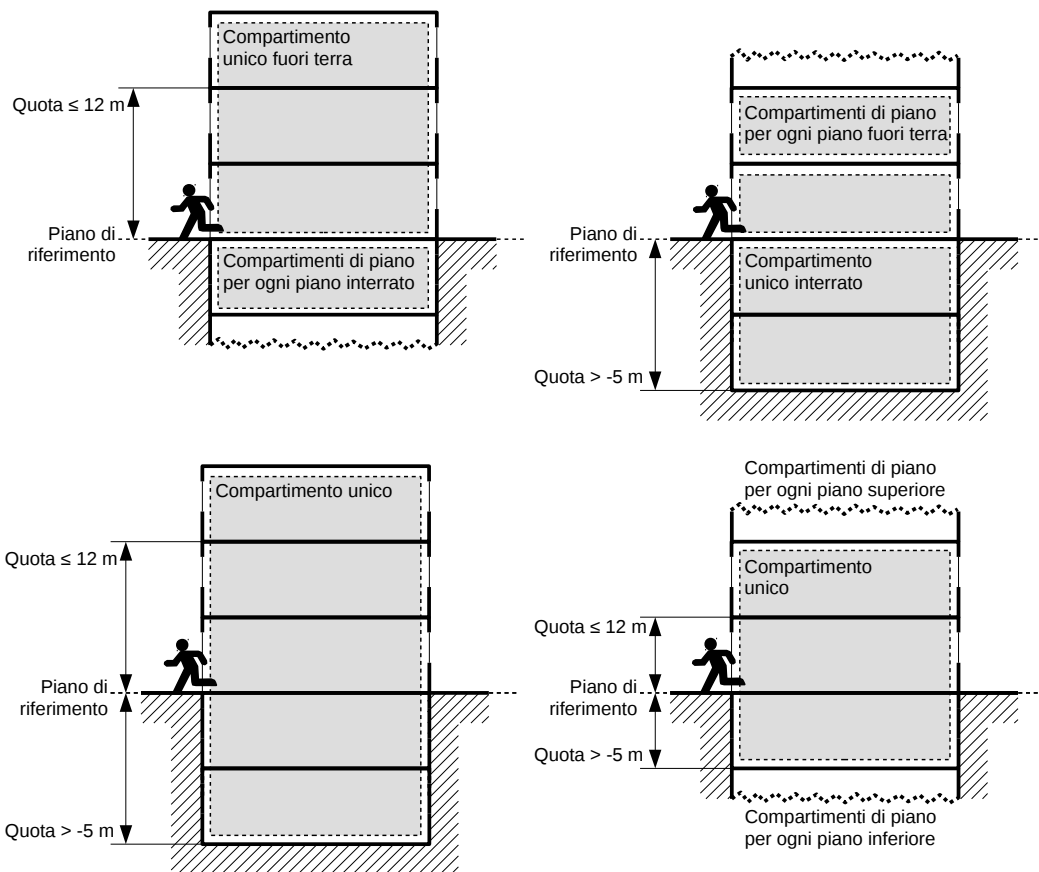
Compartimento unico fuori terra

Quota ≤ 12 m

Piano di riferimento

Compartimenti di piano per ogni piano interrato

Compartimenti di piano per ogni piano fuori terra

Piano di riferimento

Compartimento unico interrato

Quota > -5 m

Compartimento unico

Quota ≤ 12 m

Piano di riferimento

Quota > -5 m

Compartimenti di piano per ogni piano superiore

Compartimento unico

Quota ≤ 12 m

Piano di riferimento

Quota > -5 m

Compartimenti di piano per ogni piano inferiore